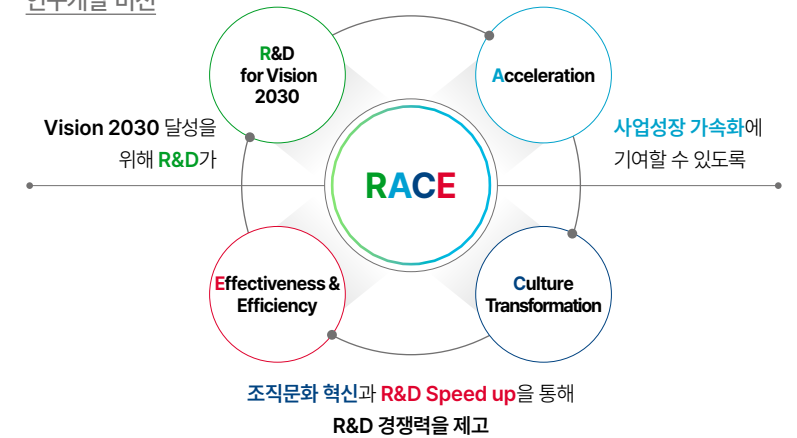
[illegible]

R&D for Vision 2030

Acceleration

Vision 2030 달성을 위해 R&D가

RACE

사업성장 가속화에 기여할 수 있도록

Effectiveness & Efficiency

Culture Transformation

조직문화 혁신과 R&D Speed up을 통해 R&D 경쟁력을 제고